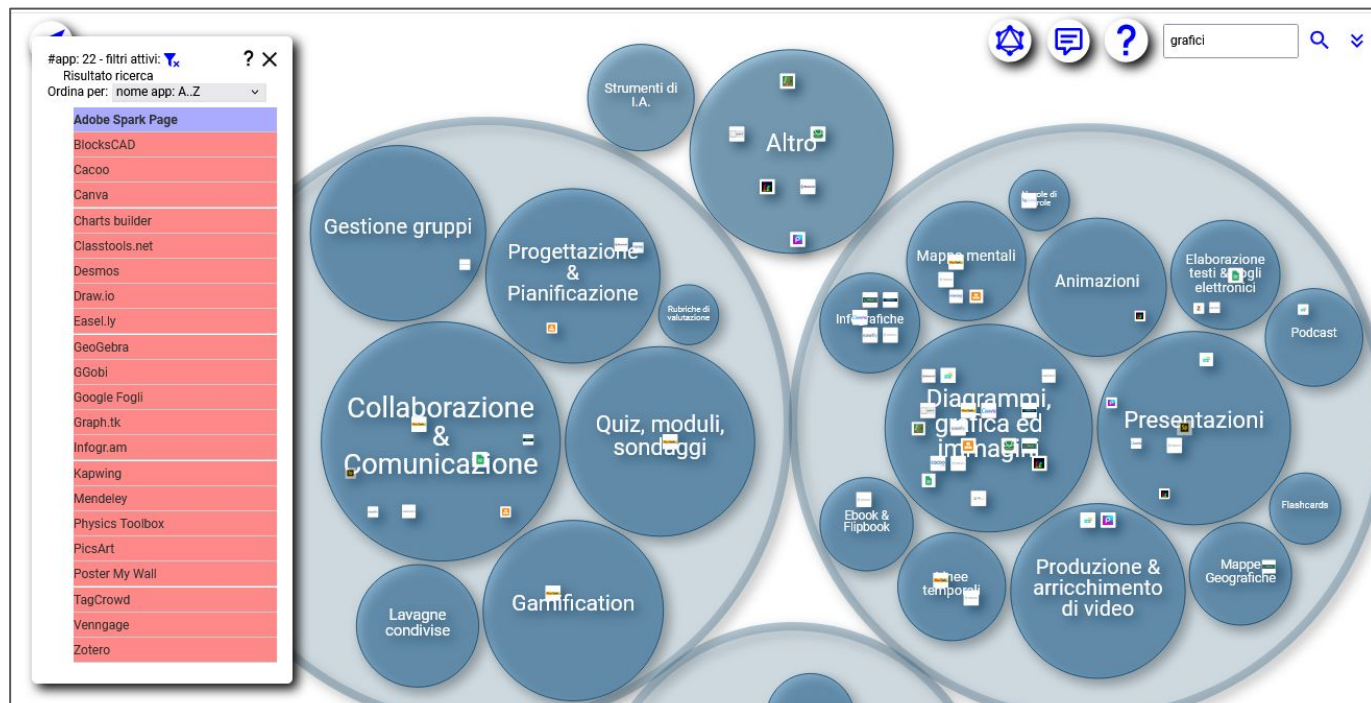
#app: 22 - filtri attivi:
Risultato ricerca
Ordina per: nome app: A..Z

Adobe Spark Page
BlocksCAD
Cacoo
Canva
Charts builder
Classtools.net
Desmos
Draw.io
Easel.ly
GeoGebra
GGobi
Google Fogli
Graph.tk
Infogr.am
Kapwing
Mendeley
Physics Toolbox
PicsArt
Poster My Wall
TagCrowd
Venngage
Zotero

grafici

Strumenti di I.A.
Altro
Gestione gruppi
Progettazione & Pianificazione
Rubriche di valutazione
Collaborazione & Comunicazione
Quiz, moduli, sondaggi
Lavagne condivise
Gamification
Nuvole di parole
Mappe mentali
Animazioni
Elaborazione testi & fogli elettronici
Podcast
Infografiche
Diagrammi, grafica ed immagini
Presentazioni
Ebook & Flipbook
Flashcards
Linee temporali
Produzione & arricchimento di video
Mappe Geografiche